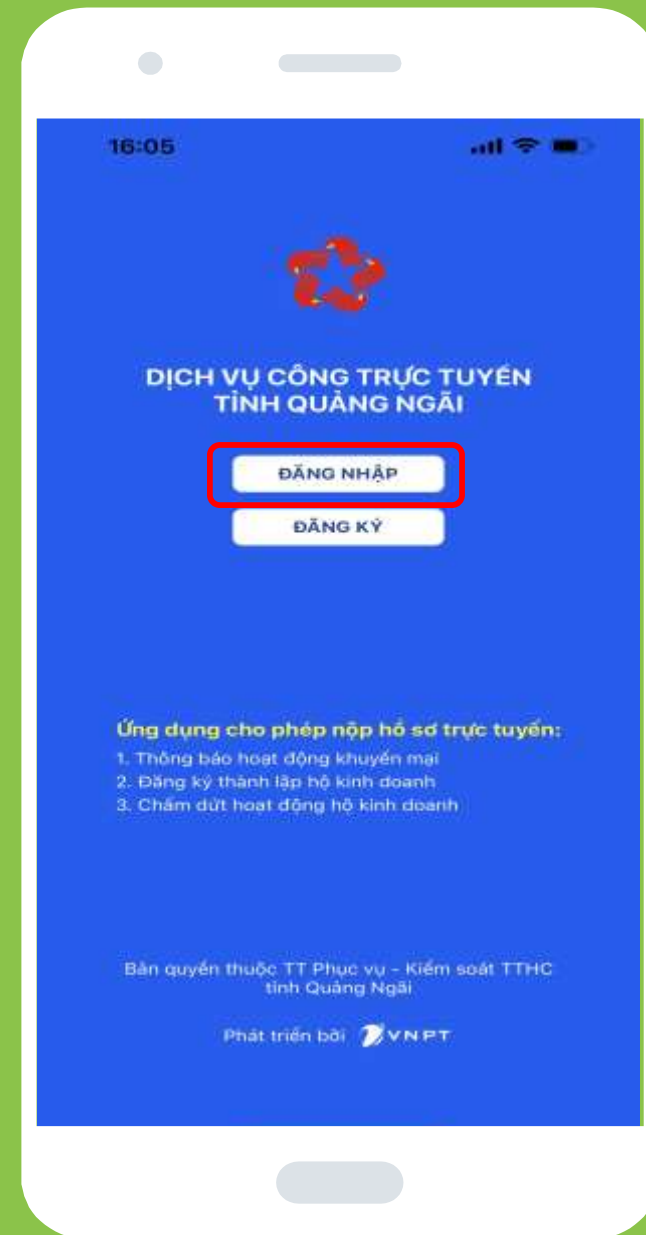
16:05

DỊCH VỤ CÔNG TRỰC TUYẾN
TỈNH QUẢNG NGÃI

ĐĂNG NHẬP

ĐĂNG KÝ

Ứng dụng cho phép nộp hồ sơ trực tuyến:
1. Thông báo hoạt động khuyến mại
2. Đăng ký thành lập hộ kinh doanh
3. Chấm dứt hoạt động hộ kinh doanh

Bản quyền thuộc TT Phục vụ - Kiểm soát TTHC tỉnh Quảng Ngãi

Phát triển bởi VNPT